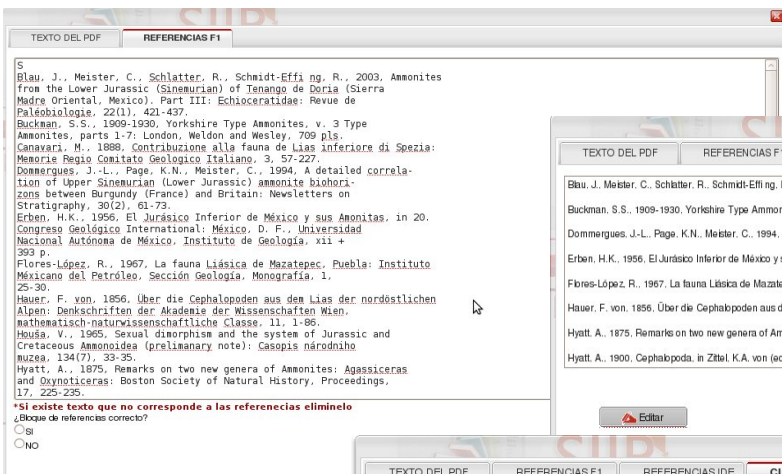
TEXTO DEL PDF
REFERENCIAS F1

S
Blau, J., Meister, C., Schlatter, R., Schmidt-Effi ng, R., 2003, Ammonites from the Lower Jurassic (Sinemurian) of Tenango de Doria (Sierra Madre Oriental, Mexico). Part III: Echioceratidae: Revue de Paléobiologie, 22(1), 421-437.
Buckman, S.S., 1909-1930, Yorkshire Type Ammonites, v. 3 Type Ammonites, parts 1-7: London, Weldon and Wesley, 709 pls.
Canavari, M., 1888, Contribuzione alla fauna de Lias inferiore di Spezia: Memorie Regio Comitato Geologico Italiano, 3, 57-227.
Dommergues, J.-L., Page, K.N., Meister, C., 1994, A detailed correlation of Upper Sinemurian (Lower Jurassic) ammonite biohorizons between Burgundy (France) and Britain: Newsletters on Stratigraphy, 30(2), 61-73.
Erben, H.K., 1956, El Jurásico Inferior de México y sus Amonitas, in 20. Congreso Geológico International: México, D. F., Universidad Nacional Autónoma de México, Instituto de Geología, xii + 393 p.
Flores-López, R., 1967, La fauna Liásica de Mazatepec, Puebla: Instituto Méxicano del Petróleo, Sección Geología, Monografía, 1, 25-30.
Hauer, F. von, 1856, Über die Cephalopoden aus dem Lias der nordöstlichen Alpen: Denkschriften der Akademie der Wissenschaften Wien, mathematisch-naturwissenschaftliche Classe, 11, 1-86.
Houša, V., 1965, Sexual dimorphism and the system of Jurassic and Cretaceous Ammonoidea (prelimanary note): Casopis národního muzea, 134(7), 33-35.
Hyatt, A., 1875, Remarks on two new genera of Ammonites: Agassiceras and Oxynoticeras: Boston Society of Natural History, Proceedings, 17, 225-235.

*Si existe texto que no corresponde a las referencias eliminelo
¿Bloque de referencias correcto?
SI
NO

TEXTO DEL PDF
REFERENCIAS F
Blau, J., Meister, C., Schlatter, R., Schmidt-Effi ng, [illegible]
Buckman, S.S., 1909-1930, Yorkshire Type Ammo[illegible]
Dommergues, J.-L., Page, K.N., Meister, C., 1994, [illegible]
Erben, H.K., 1956, El Jurásico Inferior de México y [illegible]
Flores-López, R., 1967, La fauna Liásica de Mazata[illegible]
Hauer, F. von, 1856, Über die Cephalopoden aus d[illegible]
Hyatt, A., 1875, Remarks on two new genera of Am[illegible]
Hyatt, A., 1900, Cephalopoda, in Zittel, K.A. von (ed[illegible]
Editar

TEXTO DEL PDF
REFERENCIAS F1
REFERENCIAS IDE
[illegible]